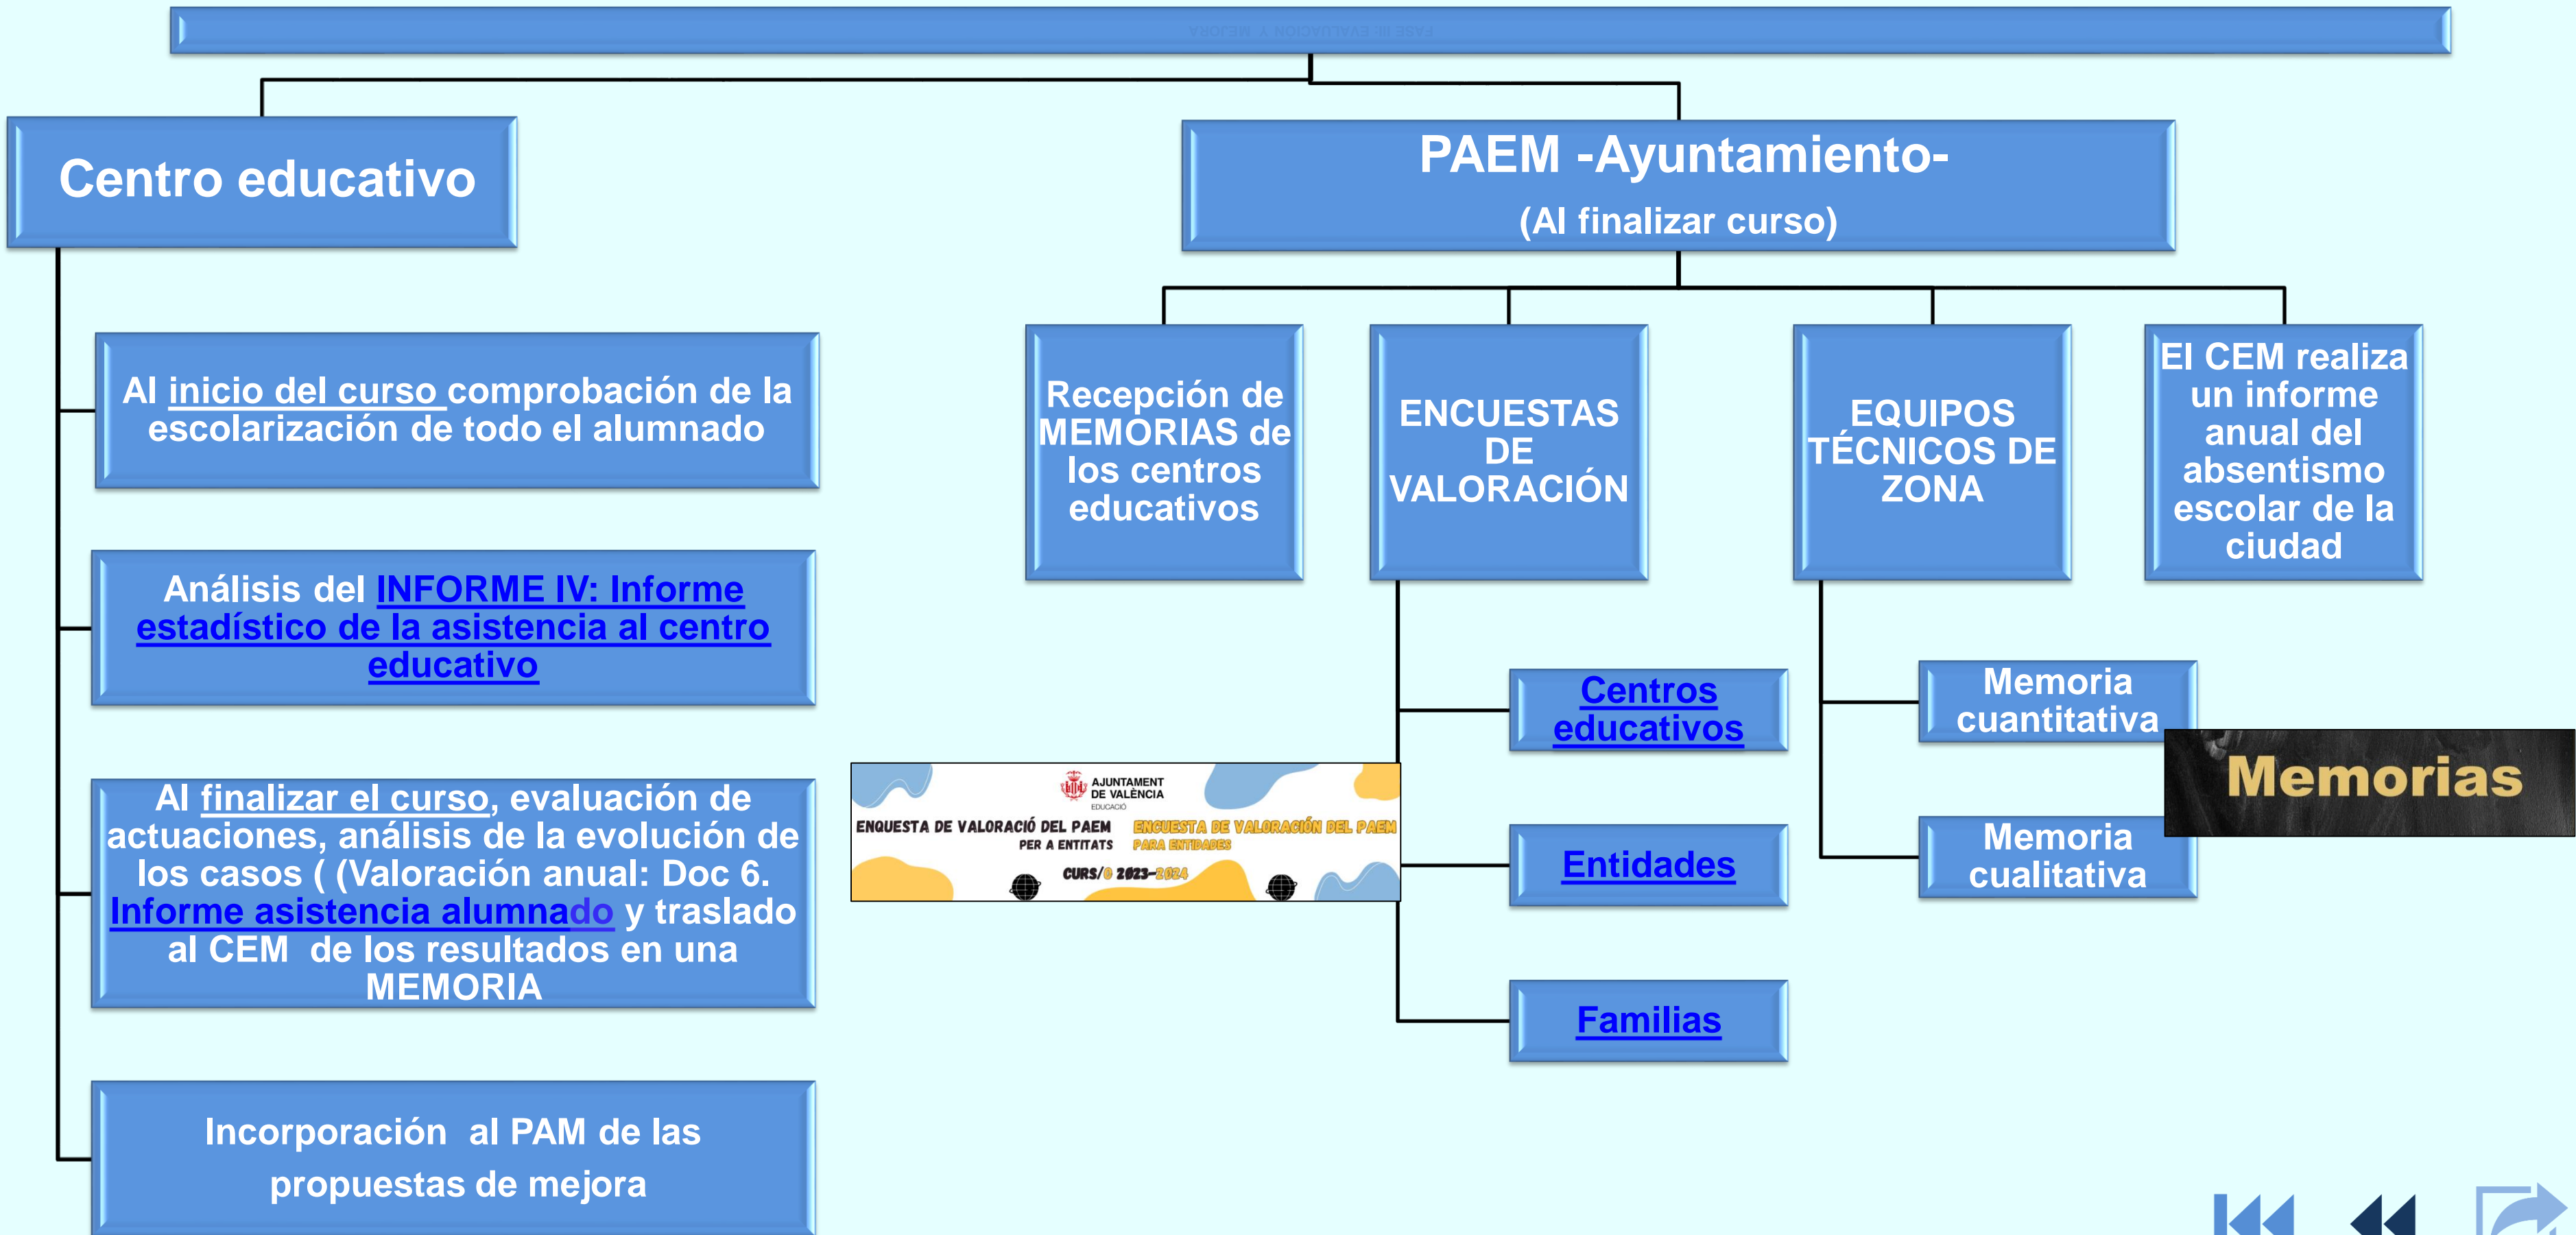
FASE III: EVALUACIÓN Y MEJORA

Centro educativo

PAEM -Ayuntamiento-
(Al finalizar curso)

Al inicio del curso comprobación de la escolarización de todo el alumnado

Análisis del INFORME IV: Informe estadístico de la asistencia al centro educativo

Al finalizar el curso, evaluación de actuaciones, análisis de la evolución de los casos ( (Valoración anual: Doc 6. Informe asistencia alumnado y traslado al CEM de los resultados en una MEMORIA

Incorporación al PAM de las propuestas de mejora

Recepción de MEMORIAS de los centros educativos

ENCUESTAS DE VALORACIÓN

EQUIPOS TÉCNICOS DE ZONA

El CEM realiza un informe anual del absentismo escolar de la ciudad

Centros educativos

Entidades

Familias

Memoria cuantitativa

Memoria cualitativa

Memorias

AJUNTAMENT DE VALÈNCIA
EDUCACIÓ
ENQUESTA DE VALORACIÓ DEL PAEM PER A ENTITATS
ENCUESTA DE VALORACIÓN DEL PAEM PARA ENTIDADES
CURS/O 2023-2024